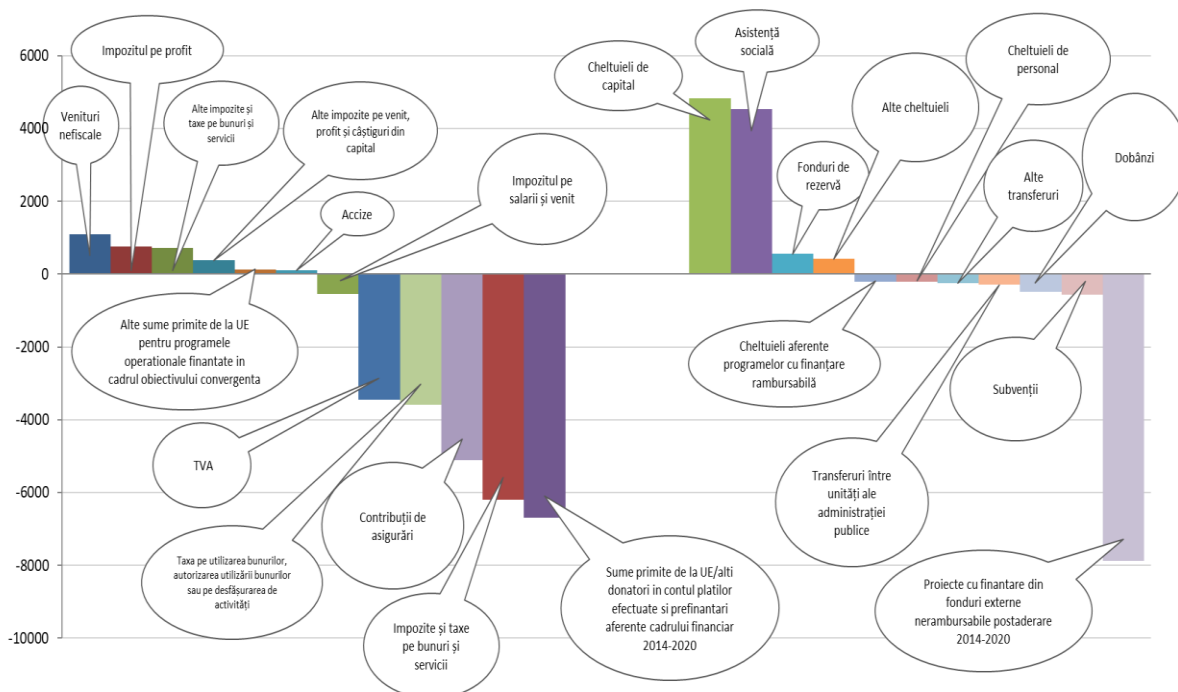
6000
4000
2000
0
-2000
-4000
-6000
-8000
-10000

Venituri nefiscale

Impozitul pe profit

Alte impozite și taxe pe bunuri și servicii

Alte impozite pe venit, profit și câștiguri din capital

Accize

Impozitul pe salarii și venit

Alte sume primite de la UE pentru programele operationale finantate in cadrul obiectivului convergenta

TVA

Taxa pe utilizarea bunurilor, autorizarea utilizării bunurilor sau pe desfășurarea de activități

Contribuții de asigurări

Impozite și taxe pe bunuri și servicii

Sume primite de la UE/alti donatori in contul platilor efectuate si prefinantari aferente cadrului financiar 2014-2020

Cheltuieli de capital

Asistență socială

Fonduri de rezervă

Alte cheltuieli

Cheltuieli de personal

Alte transferuri

Dobânzi

Cheltuieli aferente programelor cu finanțare rambursabilă

Subvenții

Transferuri între unități ale administrației publice

Proiecte cu finantare din fonduri externe nerambursabile postaderare 2014-2020